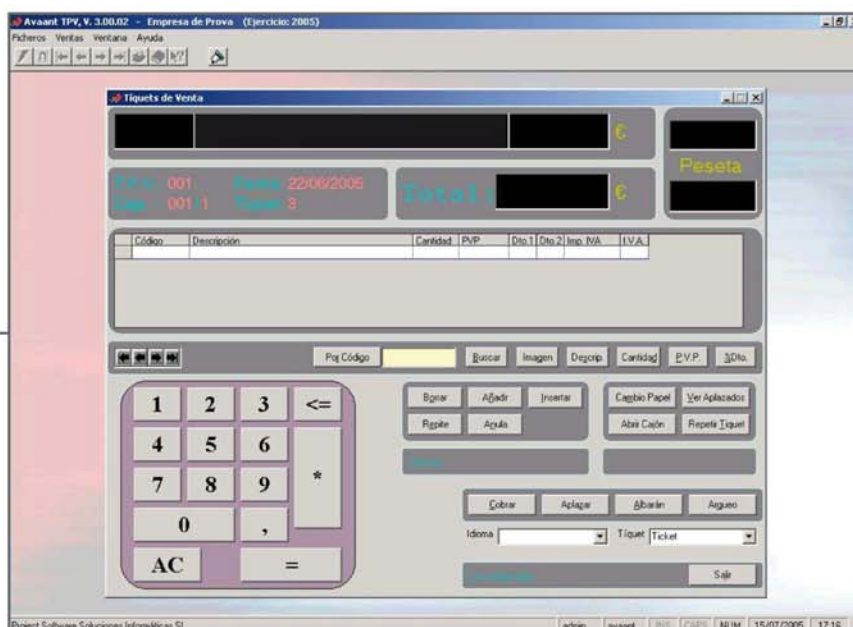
Avaant TPV, V. 3.00.02 - Empresa de Prova (Ejercicio: 2005)
Ficheros Ventas Ventana Ayuda

Tiquets de Venta

€

Peseta

TPV: 001 Fecha: 22/06/2005
Caja: 001 1 Tiquet: 3

Total:

€

| Código | Descripción | Cantidad | PVP | Dto.1 | Dto.2 | Imp. IVA | I.V.A. |
|---|---|---|---|---|---|---|---|
| | | | | | | | |

Por Código Buscar Imagen Descrip. Cantidad P.V.P. %Dto.

1 2 3 <=
4 5 6
7 8 9 *
0 ,
AC =

Borrar Añadir Insertar
Repite Anula

Cambio Papel Ver Aplazados
Abrir Cajón Repetir Tiquet

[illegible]

Cobrar Aplazar Albarán Arqueo

Idioma Tiquet Ticket

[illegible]

Salir

Project Software Soluciones Informáticas SL admin avaant INS CAPS NUM 15/07/2005 17:16